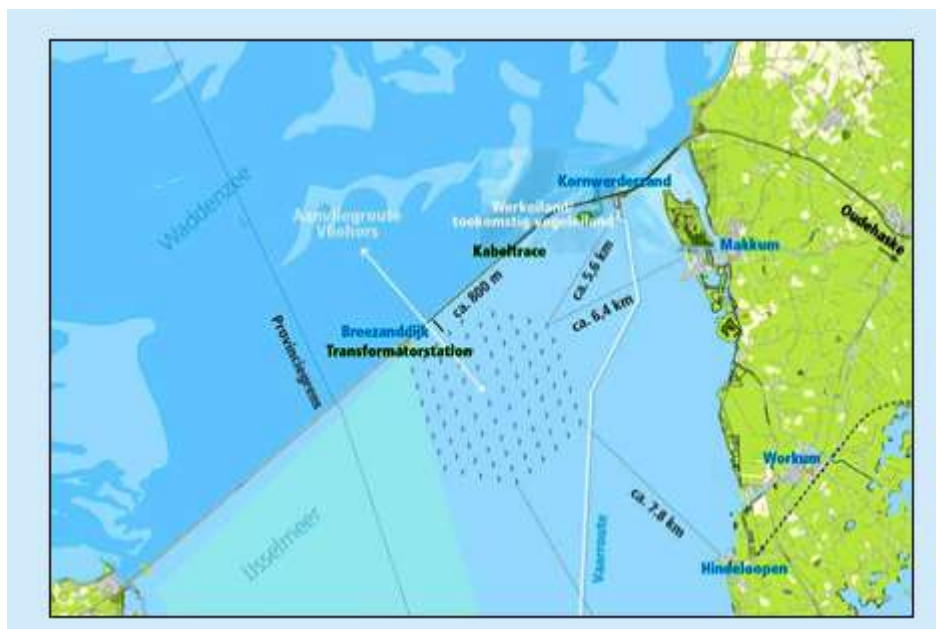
Waddenzee

Aanvliegroute Vlieland

Kornwerderzand

Werkeiland toekomstig vogeleiland

Kabeltrace

Makkum

Oudehaske

ca. 800 m

ca. 5,6 km

ca. 6,4 km

Provinciegrens

Breezanddijk

Transformatorstation

Workum

IJsselmeer

Vaarroute

ca. 7,8 km

Hindeloopen